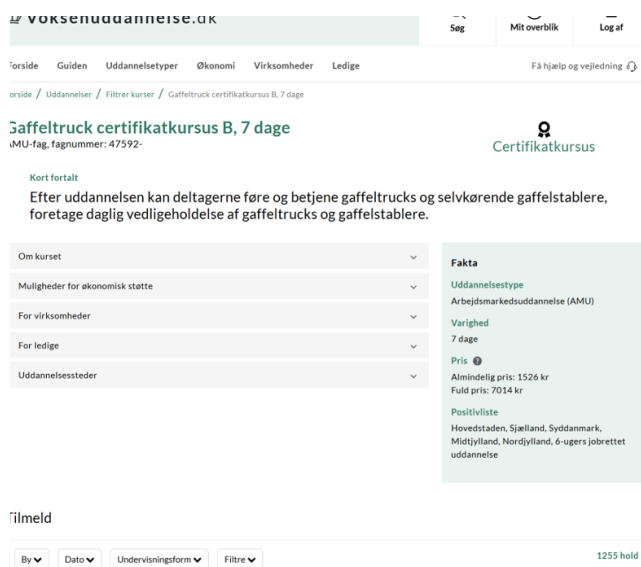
Voksenuddannelse.dk

Søg Mit overblik Log af

Forside Guiden Uddannelsetyper Økonomi Virksomheder Ledige

Få hjælp og vejledning

Forside / Uddannelser / Filtrer kurser / Gaffeltruck certifikatkursus B, 7 dage

Gaffeltruck certifikatkursus B, 7 dage
AMU-fag, fagnummer: 47592-

Certifikatkursus

Kort fortalt
Efter uddannelsen kan deltagerne føre og betjene gaffeltrucks og selvkørende gaffelstablere, foretage daglig vedligeholdelse af gaffeltrucks og gaffelstablere.

Om kurset

Muligheder for økonomisk støtte

For virksomheder

For ledige

Uddannelsessteder

Fakta

Uddannelsestype
Arbejdsmarkedsuddannelse (AMU)

Varighed
7 dage

Pris
Almindelig pris: 1526 kr
Fuld pris: 7014 kr

Positivliste
Hovedstaden, Sjælland, Syddanmark, Midtjylland, Nordjylland, 6-ugers jobrettet uddannelse

Tilmeld

By Dato Undervisningsform Filtre

1255 hold